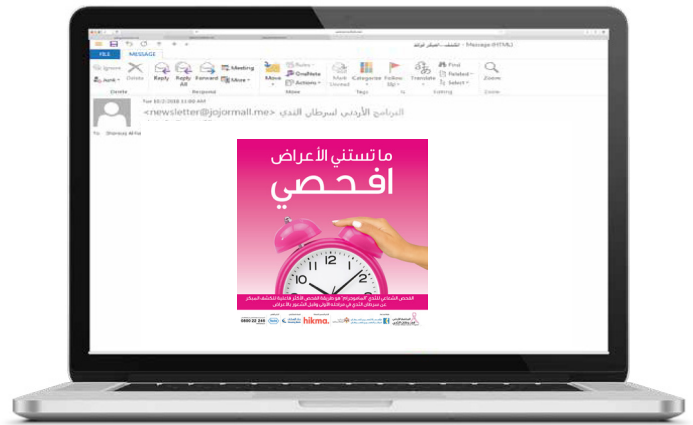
الكشف - المبكر انقاذ - Message (HTML)

FILE MESSAGE

Ignore Junk Delete Reply Reply All Forward Meeting More Move Rules OneNote Actions Mark Unread Categorize Follow Up Translate Find Related Select Zoom

Delete Respond Move Tags Editing Zoom

Tue 10/2/2018 11:00 AM

البرنامج الأردني لسرطان الثدي <newsletter@jojormall.me>

To Shamsa Al-Kal

ما تستني الأعراض

افحصي

10 12 1 2

hikma

0800 22 344